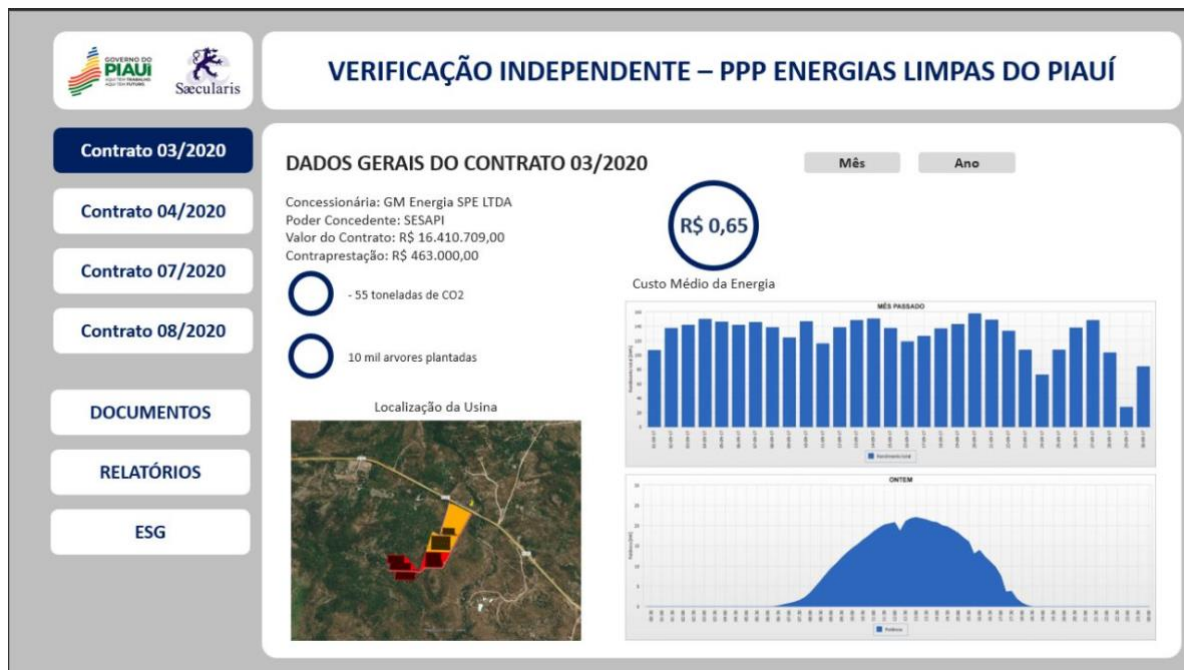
GOVERNO DO PIAUÍ

Sæcularis

VERIFICAÇÃO INDEPENDENTE – PPP ENERGIAS LIMPAS DO PIAUÍ

Contrato 03/2020

Contrato 04/2020

Contrato 07/2020

Contrato 08/2020

DOCUMENTOS

RELATÓRIOS

ESG

DADOS GERAIS DO CONTRATO 03/2020

Mês

Ano

Concessionária: GM Energia SPE LTDA
Poder Concedente: SESAPI
Valor do Contrato: R$ 16.410.709,00
Contraprestação: R$ 463.000,00

R$ 0,65

Custo Médio da Energia

- 55 toneladas de CO2

10 mil arvores plantadas

Localização da Usina

MÊS PASSADO

ONTEM